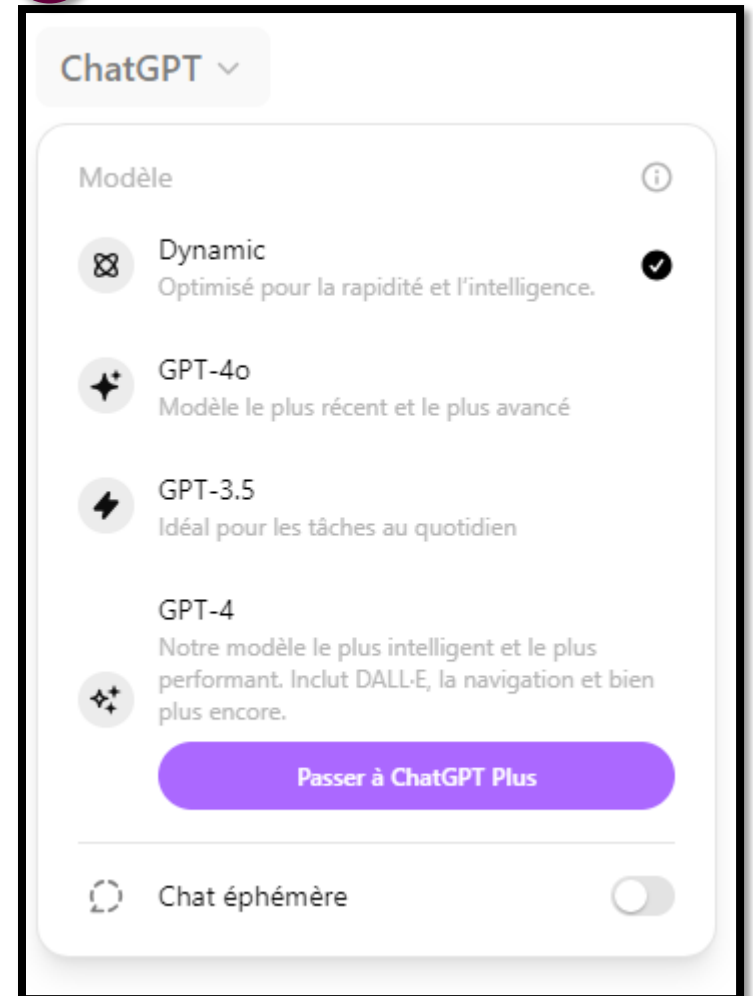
ChatGPT

Modèle

Dynamic
Optimisé pour la rapidité et l'intelligence.

GPT-4o
Modèle le plus récent et le plus avancé

GPT-3.5
Idéal pour les tâches au quotidien

GPT-4
Notre modèle le plus intelligent et le plus performant. Inclut DALL·E, la navigation et bien plus encore.

Passer à ChatGPT Plus

Chat éphémère